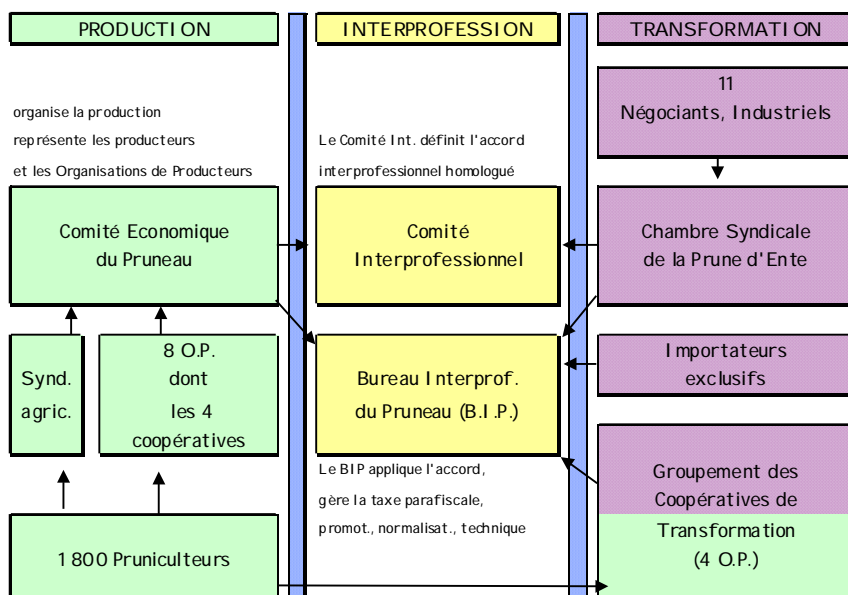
PRODUCTION

INTERPROFESSION

TRANSFORMATION

organise la production

représente les producteurs

et les Organisations de Producteurs

Le Comité Int. définit l'accord interprofessionnel homologué

11 Négociants, Industriels

Comité Economique du Pruneau

Comité Interprofessionnel

Chambre Syndicale de la Prune d'Ente

Synd. agric.

8 O.P. dont les 4 coopératives

Bureau Interprof. du Pruneau (B.I.P.)

Importateurs exclusifs

Le BIP applique l'accord, gère la taxe parafiscale, promot., normalisat., technique

Groupement des Coopératives de Transformation (4 O.P.)

1 800 Pruniculteurs